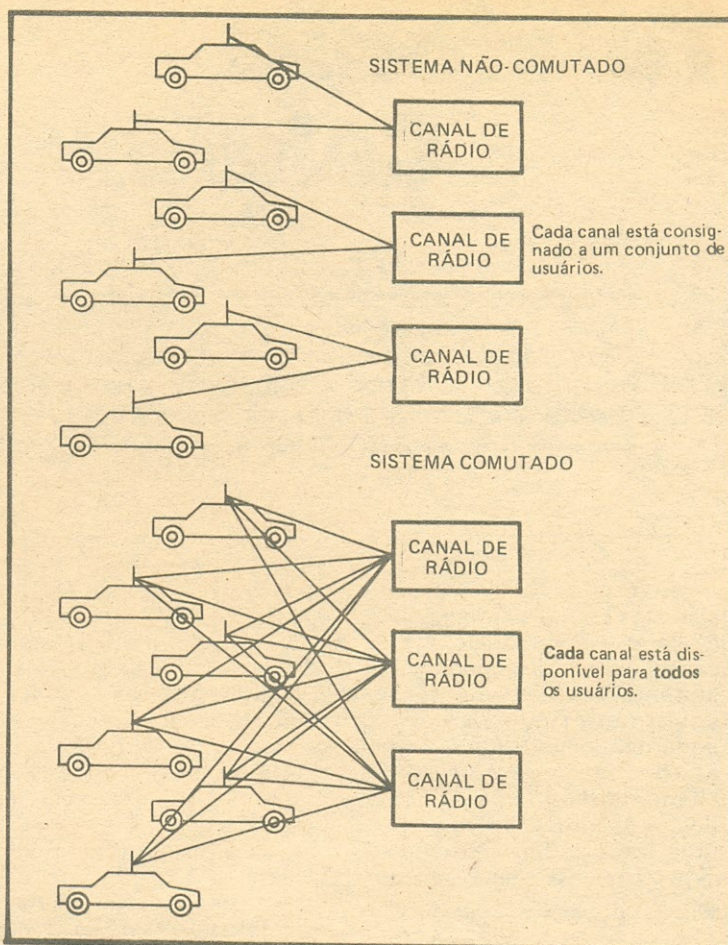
SISTEMA NÃO-COMUTADO

CANAL DE RÁDIO

CANAL DE RÁDIO

Cada canal está consignado a um conjunto de usuários.

CANAL DE RÁDIO

SISTEMA COMUTADO

CANAL DE RÁDIO

CANAL DE RÁDIO

Cada canal está disponível para todos os usuários.

CANAL DE RÁDIO